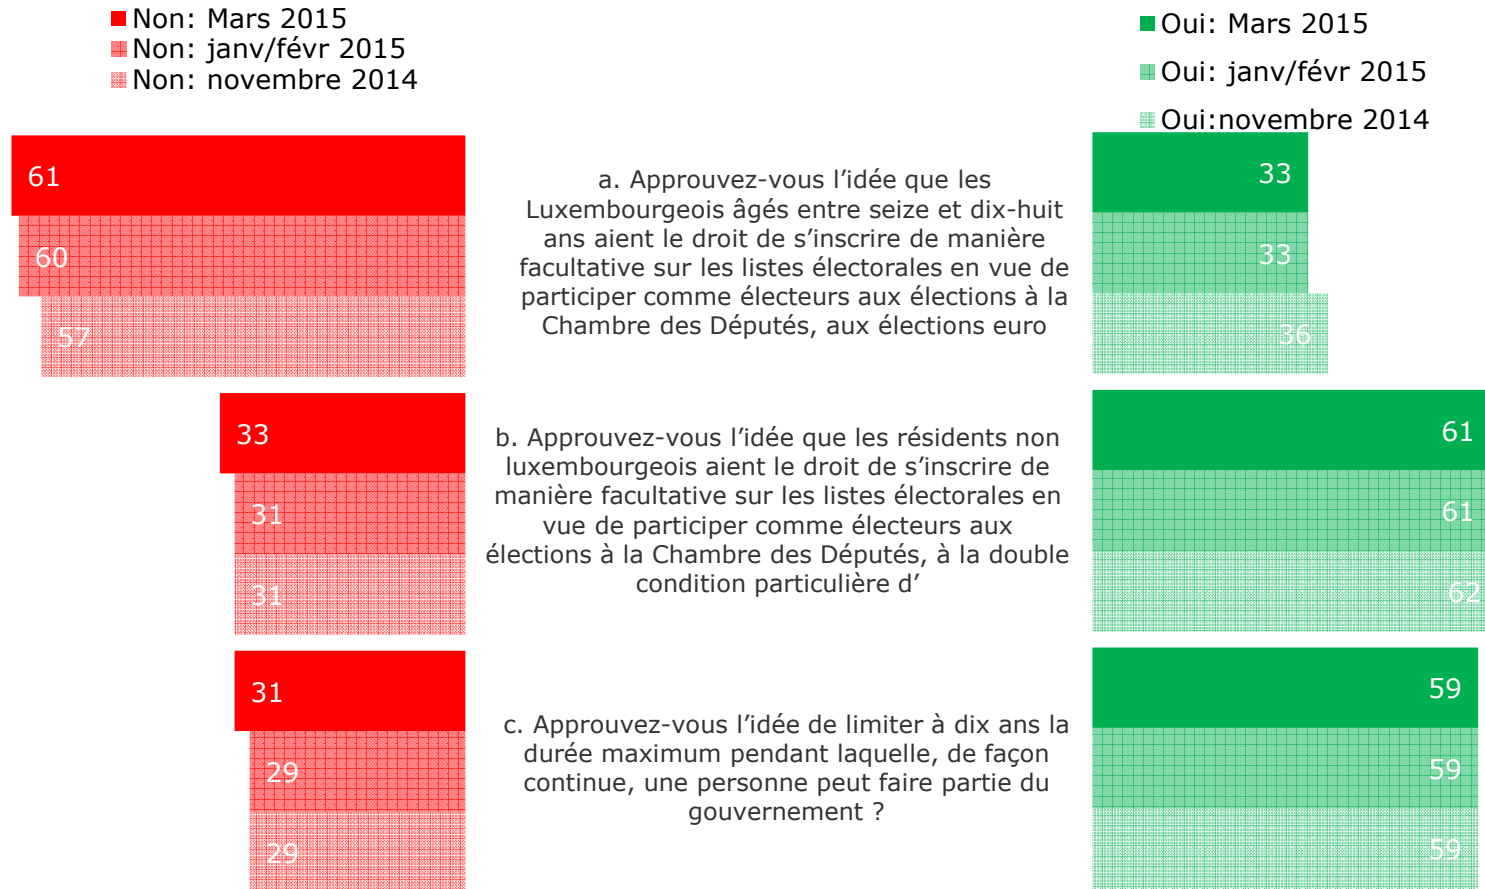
Non: Mars 2015
Non: janv/févr 2015
Non: novembre 2014

Oui: Mars 2015
Oui: janv/févr 2015
Oui:novembre 2014

61
60
57

a. Approuvez-vous l’idée que les Luxembourgeois âgés entre seize et dix-huit ans aient le droit de s’inscrire de manière facultative sur les listes électorales en vue de participer comme électeurs aux élections à la Chambre des Députés, aux élections euro

33
33
36

33
31
31

b. Approuvez-vous l’idée que les résidents non luxembourgeois aient le droit de s’inscrire de manière facultative sur les listes électorales en vue de participer comme électeurs aux élections à la Chambre des Députés, à la double condition particulière d’

61
61
62

31
29
29

c. Approuvez-vous l’idée de limiter à dix ans la durée maximum pendant laquelle, de façon continue, une personne peut faire partie du gouvernement ?

59
59
59